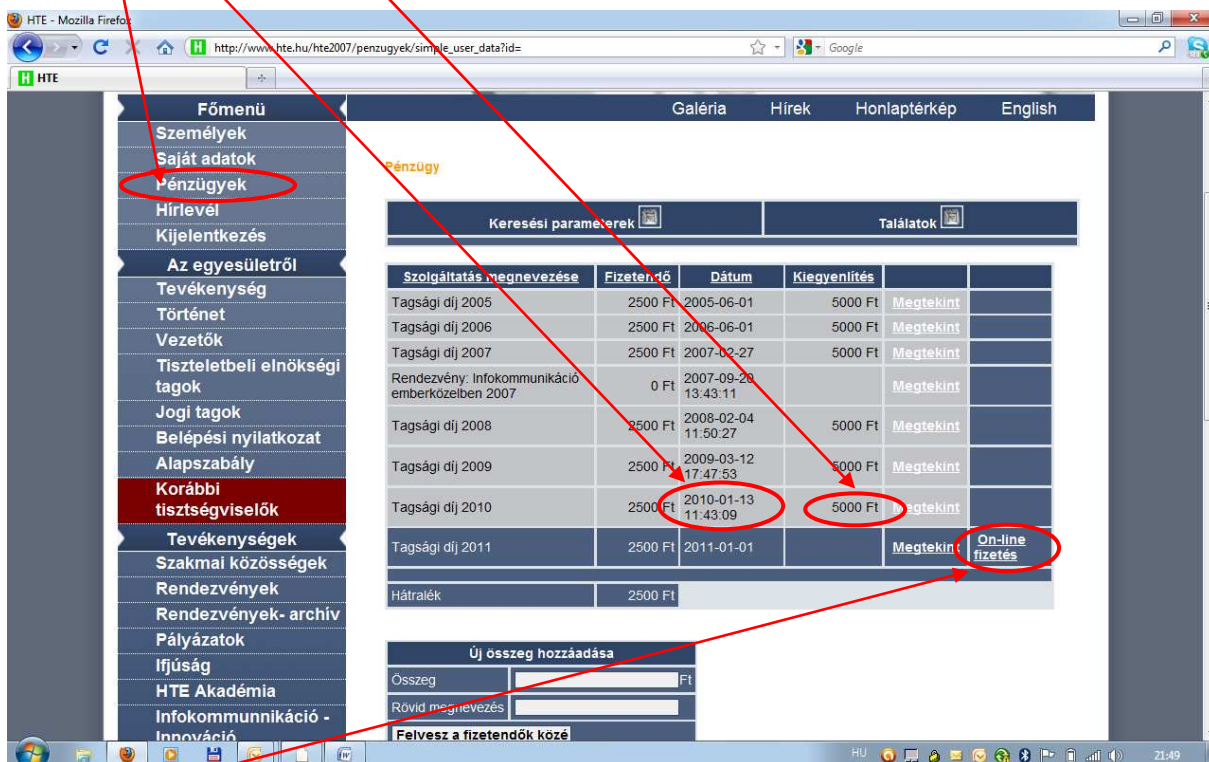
HTE - Mozilla Firefox

http://www.hte.hu/hte2007/penzugyek/simple_user_data?id=

Google

HTE

Főmenü
Személyek
Saját adatok
Pénzügyek
Hírlevél
Kijelentkezés
Az egyesületről
Tevékenység
Történet
Vezetők
Tiszteletbeli elnökségi tagok
Jogi tagok
Belépési nyilatkozat
Alapszabály
Korábbi tisztségviselők
Tevékenységek
Szakmai közösségek
Rendezvények
Rendezvények- archív
Pályázatok
Ifjúság
HTE Akadémia
Infokommunnikáció - Innováció

Galéria Hírek Honlaptérkép English

Pénzügy

| Keresési paraméterek | Találatok |
|---|---|

| Szolgáltatás megnevezése | Fizetendő | Dátum | Kiegyenlítés | | |
|---|---|---|---|---|---|
| Tagsági díj 2005 | 2500 Ft | 2005-06-01 | 5000 Ft | Megtekint | |
| Tagsági díj 2006 | 2500 Ft | 2006-06-01 | 5000 Ft | Megtekint | |
| Tagsági díj 2007 | 2500 Ft | 2007-02-27 | 5000 Ft | Megtekint | |
| Rendezvény: Infokommunikáció emberközelben 2007 | 0 Ft | 2007-09-20 13:43:11 | | Megtekint | |
| Tagsági díj 2008 | 2500 Ft | 2008-02-04 11:50:27 | 5000 Ft | Megtekint | |
| Tagsági díj 2009 | 2500 Ft | 2009-03-12 17:47:53 | 5000 Ft | Megtekint | |
| Tagsági díj 2010 | 2500 Ft | 2010-01-13 11:43:09 | 5000 Ft | Megtekint | |
| Tagsági díj 2011 | 2500 Ft | 2011-01-01 | | Megtekint | On-line fizetés |

| Hátralék | 2500 Ft |
|---|---|

Új összeg hozzáadása
Összeg Ft
Rövid megnevezés
Felvesz a fizetendők közé

HU 21:49